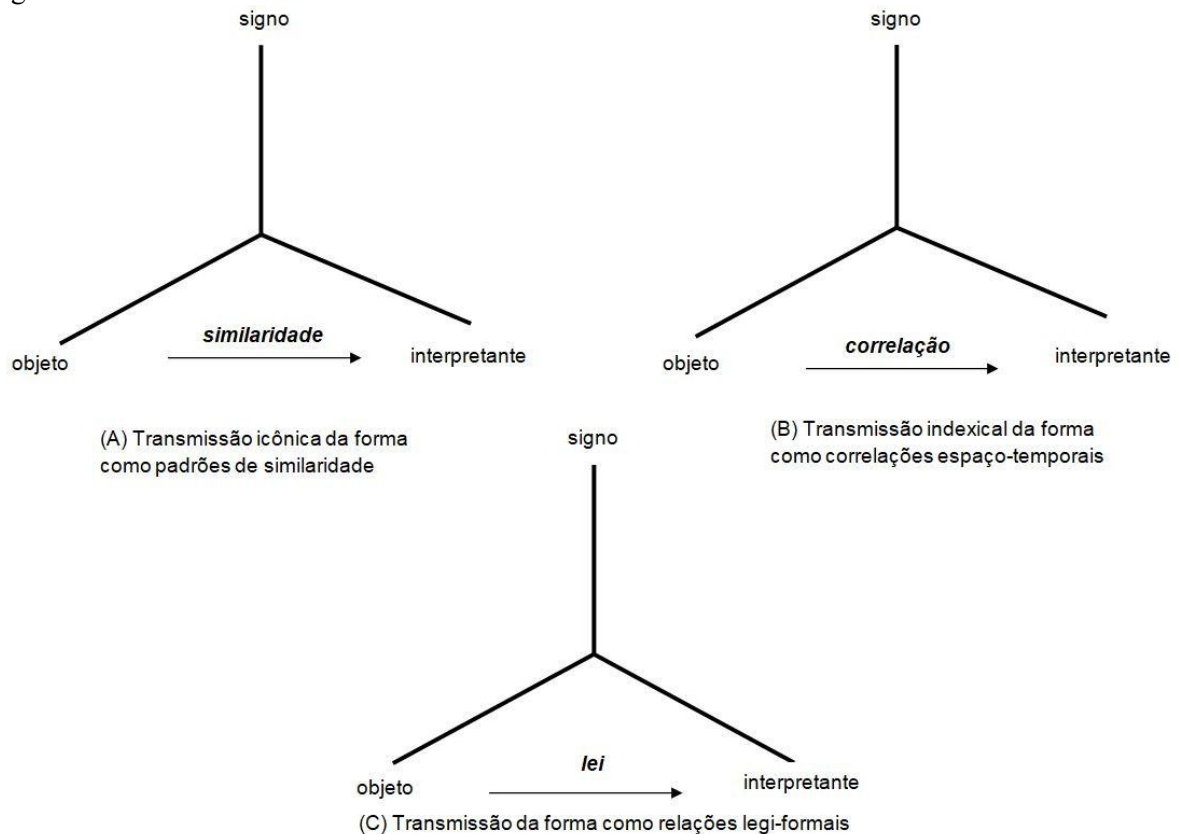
signo

similaridade

objeto

interpretante

(A) Transmissão icônica da forma como padrões de similaridade

signo

correlação

objeto

interpretante

(B) Transmissão indexical da forma como correlações espaço-temporais

signo

lei

objeto

interpretante

(C) Transmissão da forma como relações legi-formais